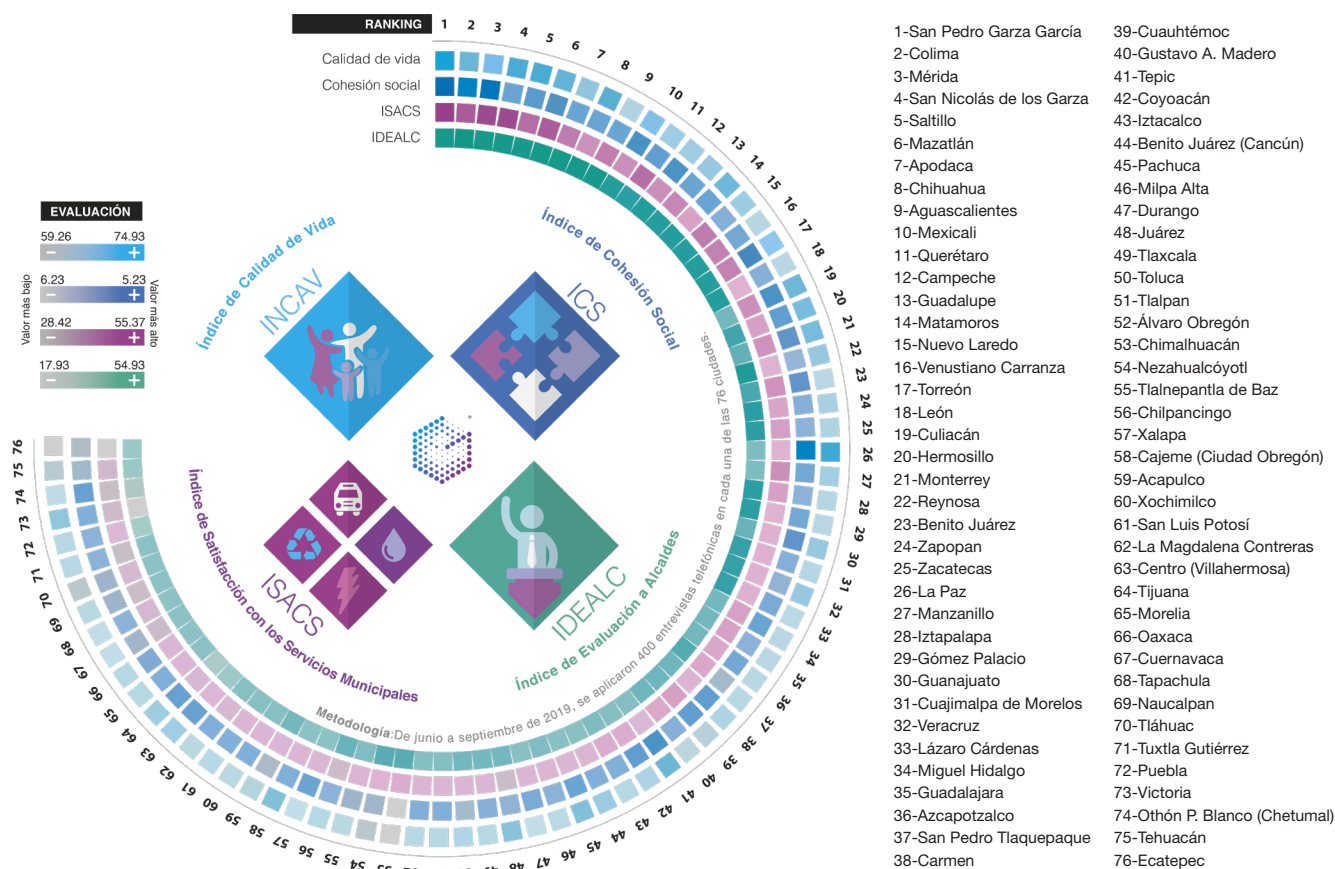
RANKING 1 2 3 4 5 6 7 8 9 10 11 12 13 14 15 16 17 18 19 20 21 22 23 24 25 26 27 28 29 30 31 32 33 34 35 36 37 38 39 40 41 42 43 44 45 46 47 48 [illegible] 54 55 56 57 58 59 60 61 62 63 64 65 66 67 68 69 70 71 72 73 74 75 76

Calidad de vida
Cohesión social
ISACS
IDEALC

EVALUACIÓN
59.26 74.93
6.23 5.23
28.42 55.37
17.93 54.93
Valor más bajo
Valor más alto

Índice de Calidad de Vida
INCAV
Índice de Cohesión Social
ICS
Índice de Satisfacción con los Servicios Municipales
ISACS
Índice de Evaluación a Alcaldes
IDEALC

Metodología: De junio a septiembre de 2019, se aplicaron 400 entrevistas telefónicas en cada una de las 76 ciudades.

1-San Pedro Garza García
2-Colima
3-Mérida
4-San Nicolás de los Garza
5-Saltillo
6-Mazatlán
7-Apodaca
8-Chihuahua
9-Aguascalientes
10-Mexicali
11-Querétaro
12-Campeche
13-Guadalupe
14-Matamoros
15-Nuevo Laredo
16-Venustiano Carranza
17-Torreón
18-León
19-Culiacán
20-Hermosillo
21-Monterrey
22-Reynosa
23-Benito Juárez
24-Zapopan
25-Zacatecas
26-La Paz
27-Manzanillo
28-Iztapalapa
29-Gómez Palacio
30-Guanajuato
31-Cuajimalpa de Morelos
32-Veracruz
33-Lázaro Cárdenas
34-Miguel Hidalgo
35-Guadalajara
36-Azcapotzalco
37-San Pedro Tlaquepaque
38-Carmen
39-Cuauhtémoc
40-Gustavo A. Madero
41-Tepic
42-Coyoacán
43-Iztacalco
44-Benito Juárez (Cancún)
45-Pachuca
46-Milpa Alta
47-Durango
48-Juárez
49-Tlaxcala
50-Toluca
51-Tlalpan
52-Álvaro Obregón
53-Chimalhuacán
54-Nezahualcóyotl
55-Tlalnepantla de Baz
56-Chilpancingo
57-Xalapa
58-Cajeme (Ciudad Obregón)
59-Acapulco
60-Xochimilco
61-San Luis Potosí
62-La Magdalena Contreras
63-Centro (Villahermosa)
64-Tijuana
65-Morelia
66-Oaxaca
67-Cuernavaca
68-Tapachula
69-Naucalpan
70-Tláhuac
71-Tuxtla Gutiérrez
72-Puebla
73-Victoria
74-Othón P. Blanco (Chetumal)
75-Tehuacán
76-Ecatepec